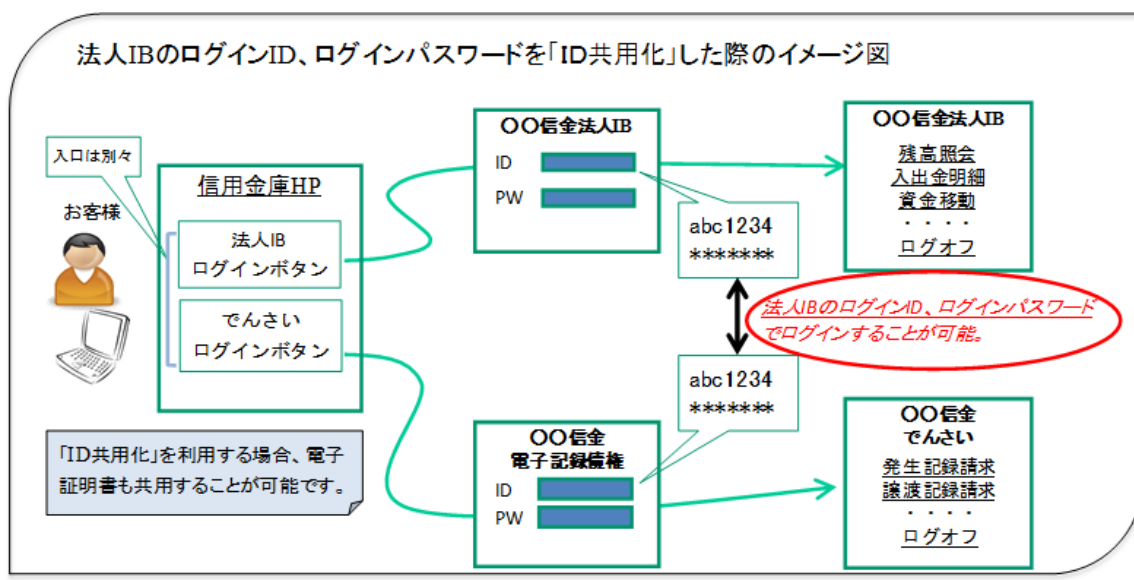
法人IBのログインID、ログインパスワードを「ID共用化」した際のイメージ図

入口は別々

お客様

信用金庫HP

法人IB
ログインボタン

でんさい
ログインボタン

「ID共用化」を利用する場合、電子証明書も共用することが可能です。

〇〇信金法人IB
ID
PW

abc1234
*******

〇〇信金
電子記録債権
ID
PW

abc1234
*******

〇〇信金法人IB
残高照会
入出金明細
資金移動
・・・・
ログオフ

法人IBのログインID、ログインパスワードでログインすることが可能。

〇〇信金
でんさい
発生記録請求
譲渡記録請求
・・・・
ログオフ